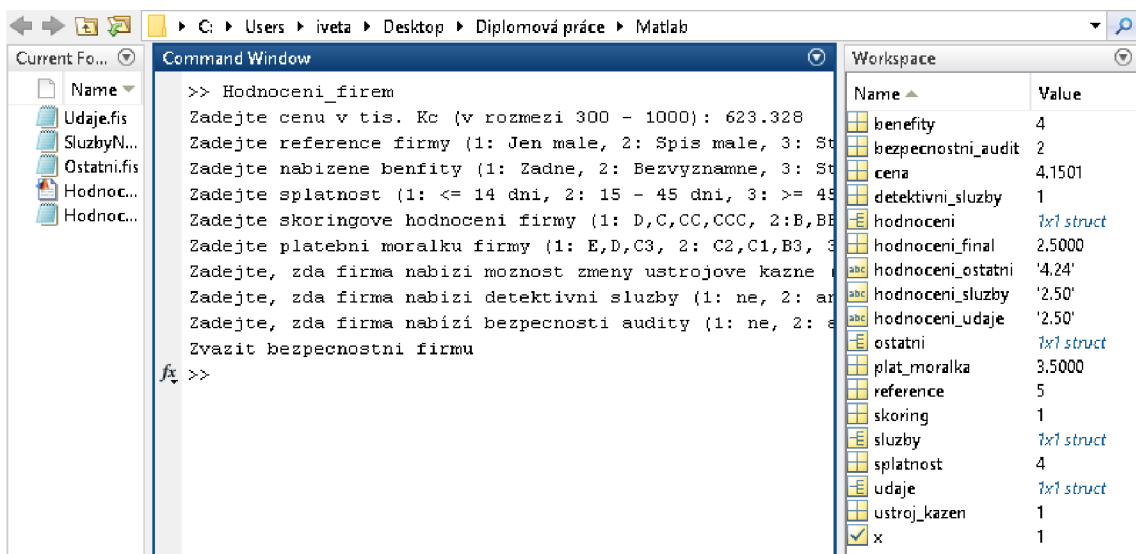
▸ C: ▸ Users ▸ iveta ▸ Desktop ▸ Diplomová práce ▸ Matlab

Current Fo...

Name

Udaje.fis
SluzbyN...
Ostatni.fis
Hodnoc...
Hodnoc...

Command Window

>> Hodnoceni_firem
Zadejte cenu v tis. Kc (v rozmezi 300 - 1000): 623.328
Zadejte reference firmy (1: Jen male, 2: Spis male, 3: St
Zadejte nabizene benfity (1: Zadne, 2: Bezvyznamne, 3: St
Zadejte splatnost (1: <= 14 dni, 2: 15 - 45 dni, 3: >= 45
Zadejte skoringove hodnoceni firmy (1: D,C,CC,CCC, 2:B,BE
Zadejte platebni moralku firmy (1: E,D,C3, 2: C2,C1,B3, 3
Zadejte, zda firma nabizi moznost zmeny ustrojove kazne
Zadejte, zda firma nabizi detektivni sluzby (1: ne, 2: an
Zadejte, zda firma nabízí bezpecnosti audity (1: ne, 2: a
Zvazit bezpecnostni firmu
fx >>

Workspace

| Name ▲ | Value |
|---|---|
| benefity | 4 |
| bezpecnostni_audit | 2 |
| cena | 4.1501 |
| detektivni_sluzby | 1 |
| hodnoceni | 1x1 struct |
| hodnoceni_final | 2.5000 |
| hodnoceni_ostatni | '4.24' |
| hodnoceni_sluzby | '2.50' |
| hodnoceni_udaje | '2.50' |
| ostatni | 1x1 struct |
| plat_moralka | 3.5000 |
| reference | 5 |
| skoring | 1 |
| sluzby | 1x1 struct |
| splatnost | 4 |
| udaje | 1x1 struct |
| ustroj_kazen | 1 |
| x | 1 |